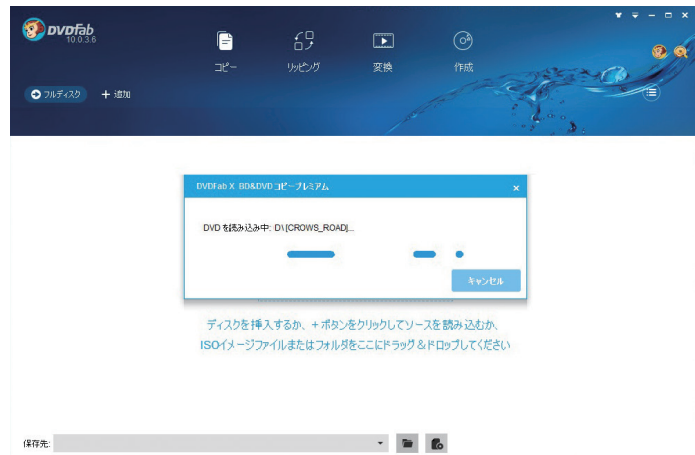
DVDFab
10.0.3.6

コピー
リッピング
変換
作成

フルディスク
+ 追加

DVDFab X BD&DVD コピープレミアム

DVD を読み込み中: D:\[CROWS_ROAD]...

キャンセル

ディスクを挿入するか、+ ボタンをクリックしてソースを読み込むか、
ISOイメージファイルまたはフォルダをここにドラッグ&ドロップしてください

保存先: